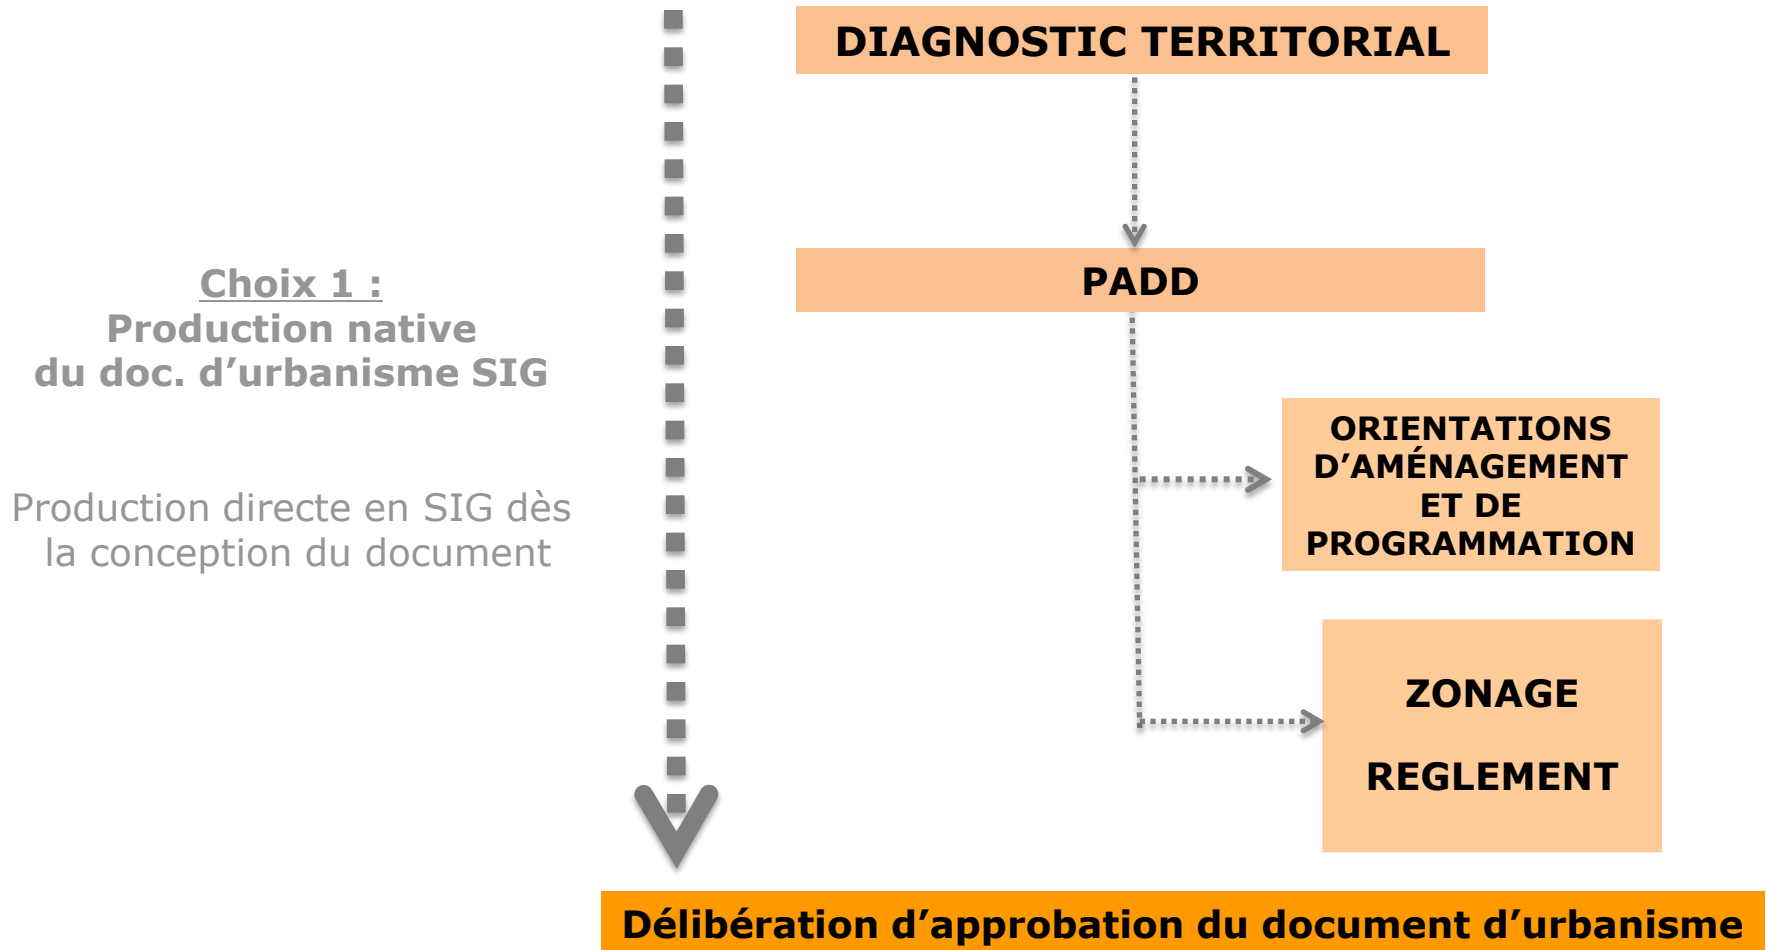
Choix 1 :
Production native
du doc. d’urbanisme SIG

Production directe en SIG dès la conception du document

DIAGNOSTIC TERRITORIAL

PADD

ORIENTATIONS D’AMÉNAGEMENT ET DE PROGRAMMATION

ZONAGE

REGLEMENT

Délibération d’approbation du document d’urbanisme